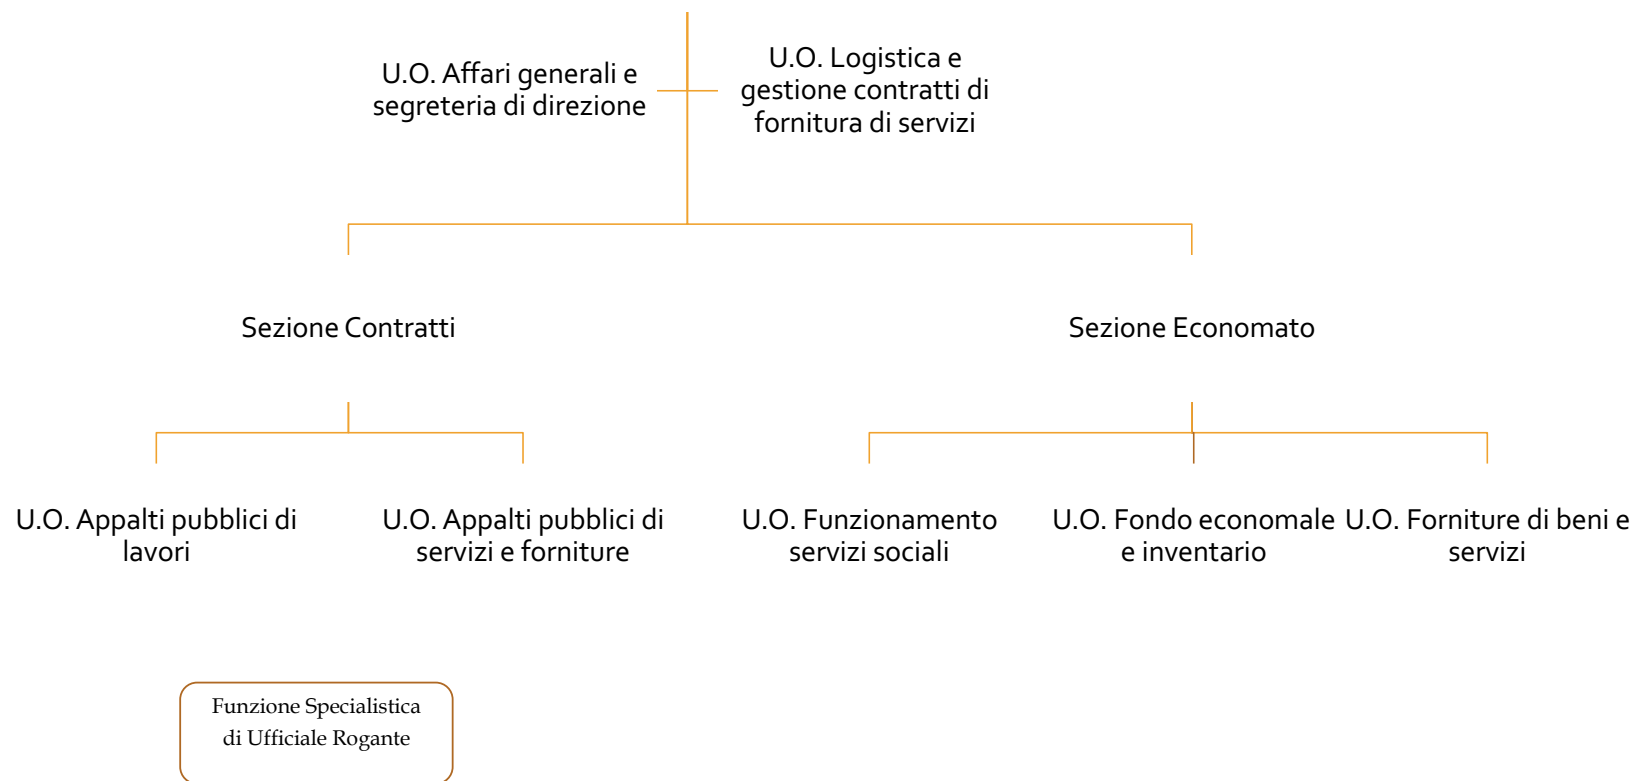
U.O. Affari generali e segreteria di direzione

U.O. Logistica e gestione contratti di fornitura di servizi

Sezione Contratti

Sezione Economato

U.O. Appalti pubblici di lavori

U.O. Appalti pubblici di servizi e forniture

U.O. Funzionamento servizi sociali

U.O. Fondo economale e inventario

U.O. Forniture di beni e servizi

Funzione Specialistica di Ufficiale Rogante